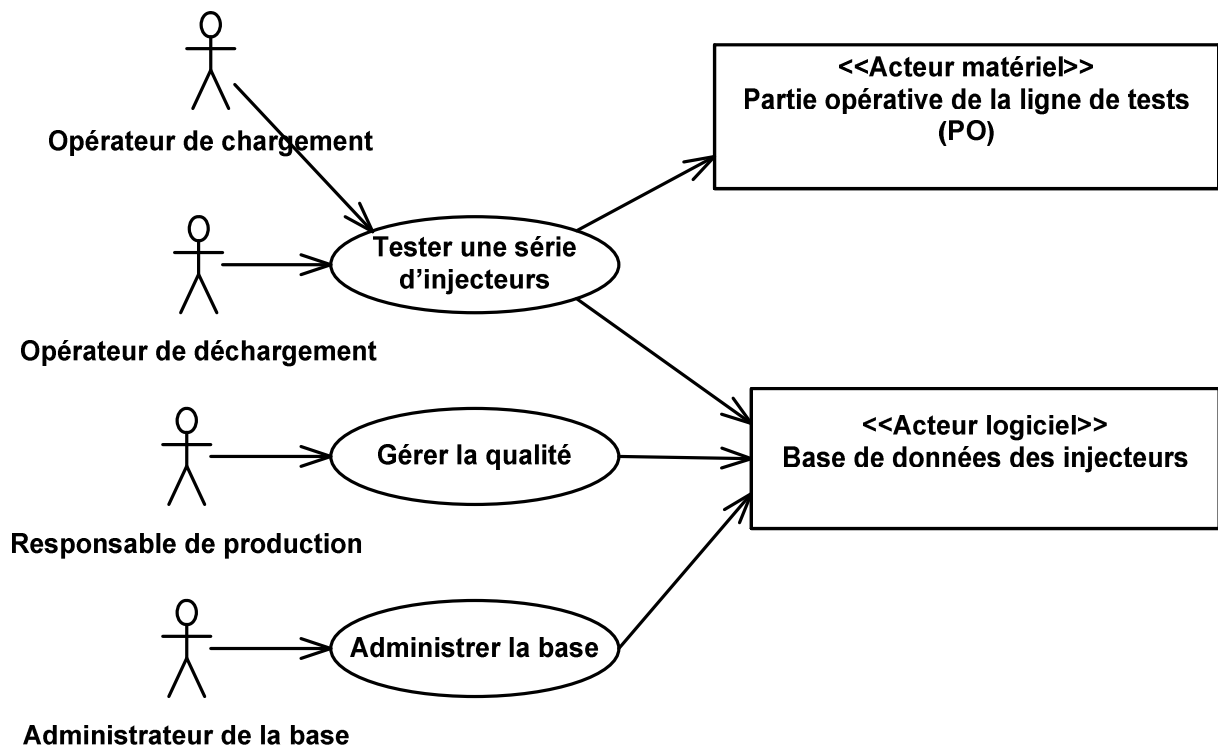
Opérateur de chargement

<<Acteur matériel>>
Partie opérative de la ligne de tests (PO)

Tester une série d'injecteurs

Opérateur de déchargement

<<Acteur logiciel>>
Base de données des injecteurs

Gérer la qualité

Responsable de production

Administrer la base

Administrateur de la base